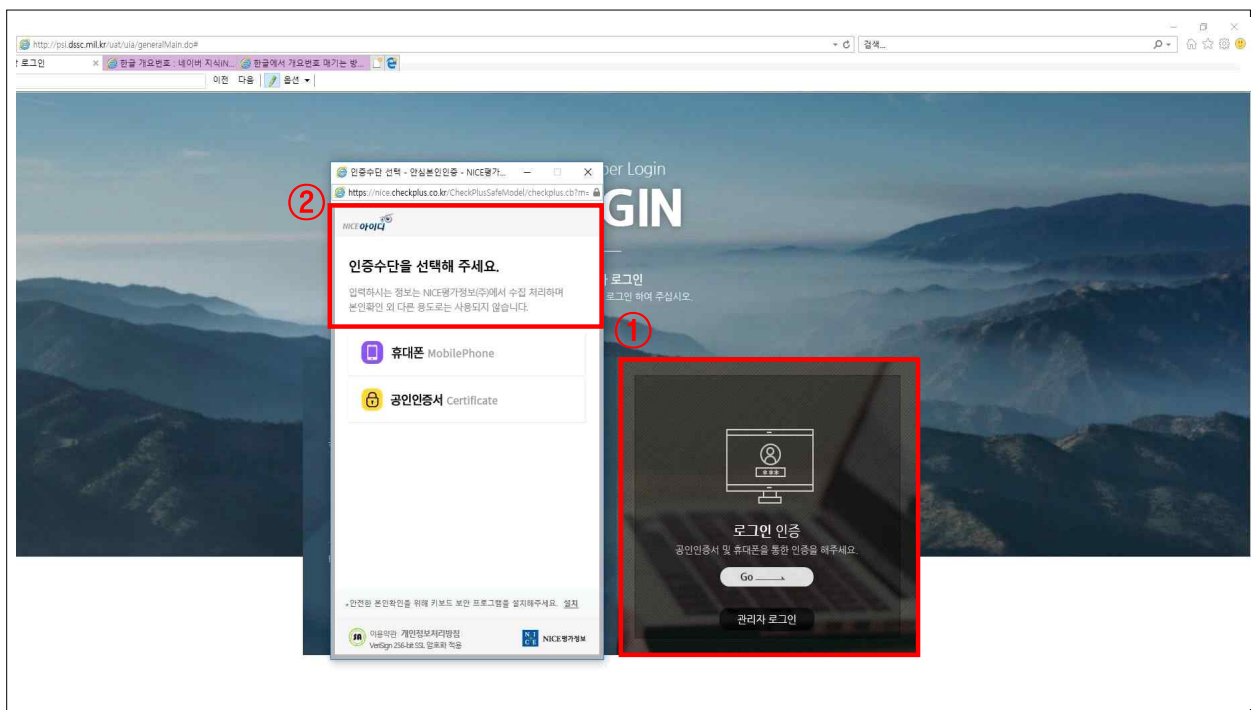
http://psi.dssc.mil.kr/uat/uia/generalMain.do#
검색...
로그인
한글 개요번호 : 네이버 지식iN...
한글에서 개요번호 매기는 방...
이전 다음 옵션

per Login
GIN
자 로그인
로그인 하여 주십시오.

인증수단 선택 - 안심본인인증 - NICE평가...
https://nice.checkplus.co.kr/CheckPlusSafeModel/checkplus.cb?m=
②
NICE아이디
인증수단을 선택해 주세요.
입력하시는 정보는 NICE평가정보(주)에서 수집 처리하며 본인확인 외 다른 용도로는 사용되지 않습니다.
휴대폰 MobilePhone
공인인증서 Certificate
*안전한 본인확인을 위해 키보드 보안 프로그램을 설치해주세요. 설치
이용약관 개인정보처리방침
VeriSign 256-bit SSL 암호화 적용
NICE평가정보

①
로그인 인증
공인인증서 및 휴대폰을 통한 인증을 해주세요.
Go
관리자 로그인